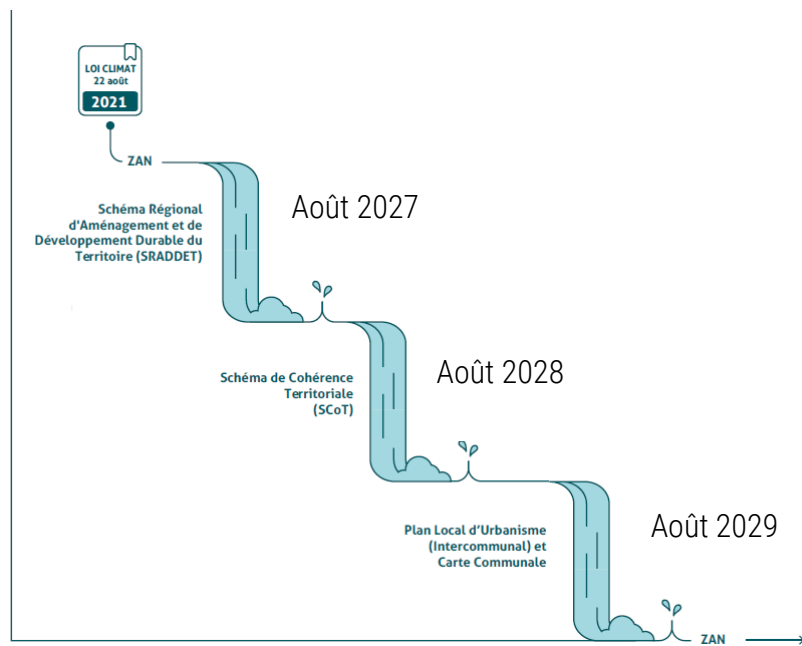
LOI CLIMAT
22 août
2021

ZAN

Schéma Régional d'Aménagement et de Développement Durable du Territoire (SRADDET)

Août 2027

Schéma de Cohérence Territoriale (SCoT)

Août 2028

Plan Local d'Urbanisme (Intercommunal) et Carte Communale

Août 2029

ZAN